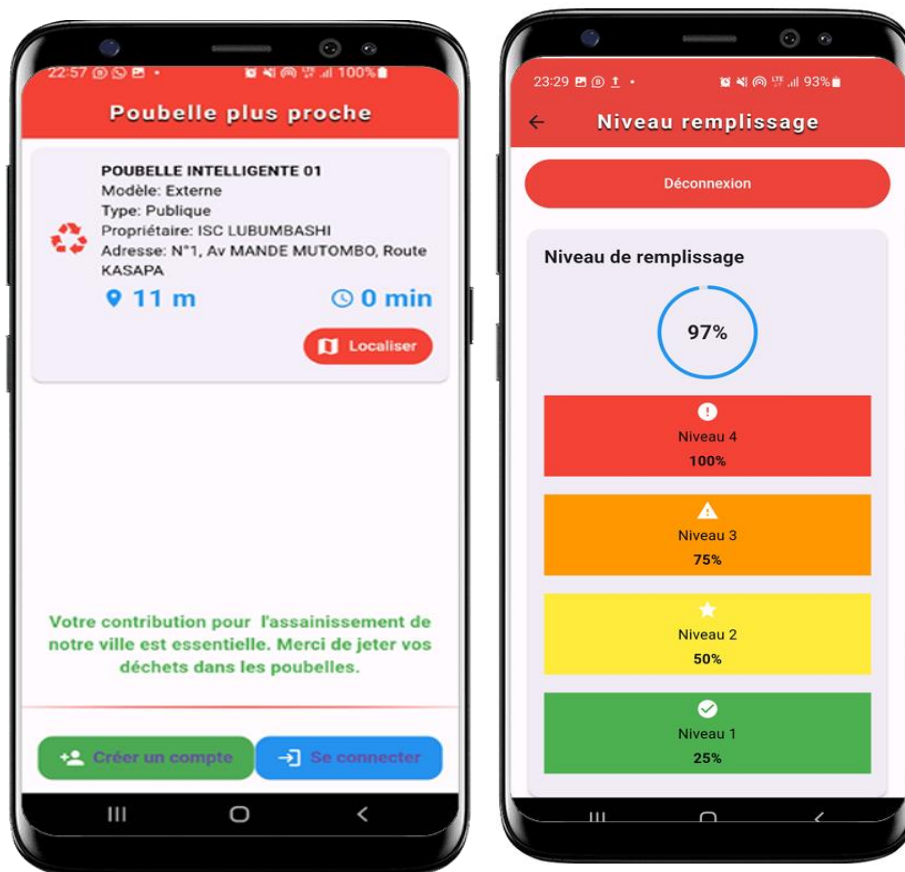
22:57 100%

Poubelle plus proche

POUBELLE INTELLIGENTE 01
Modèle: Externe
Type: Publique
Propriétaire: ISC LUBUMBASHI
Adresse: N°1, Av MANDE MUTOMBO, Route KASAPA

11 m

0 min

Localiser

Votre contribution pour l'assainissement de notre ville est essentielle. Merci de jeter vos déchets dans les poubelles.

Créer un compte

Se connecter

23:29 93%

Niveau remplissage

Déconnexion

Niveau de remplissage

97%

Niveau 4
100%

Niveau 3
75%

Niveau 2
50%

Niveau 1
25%